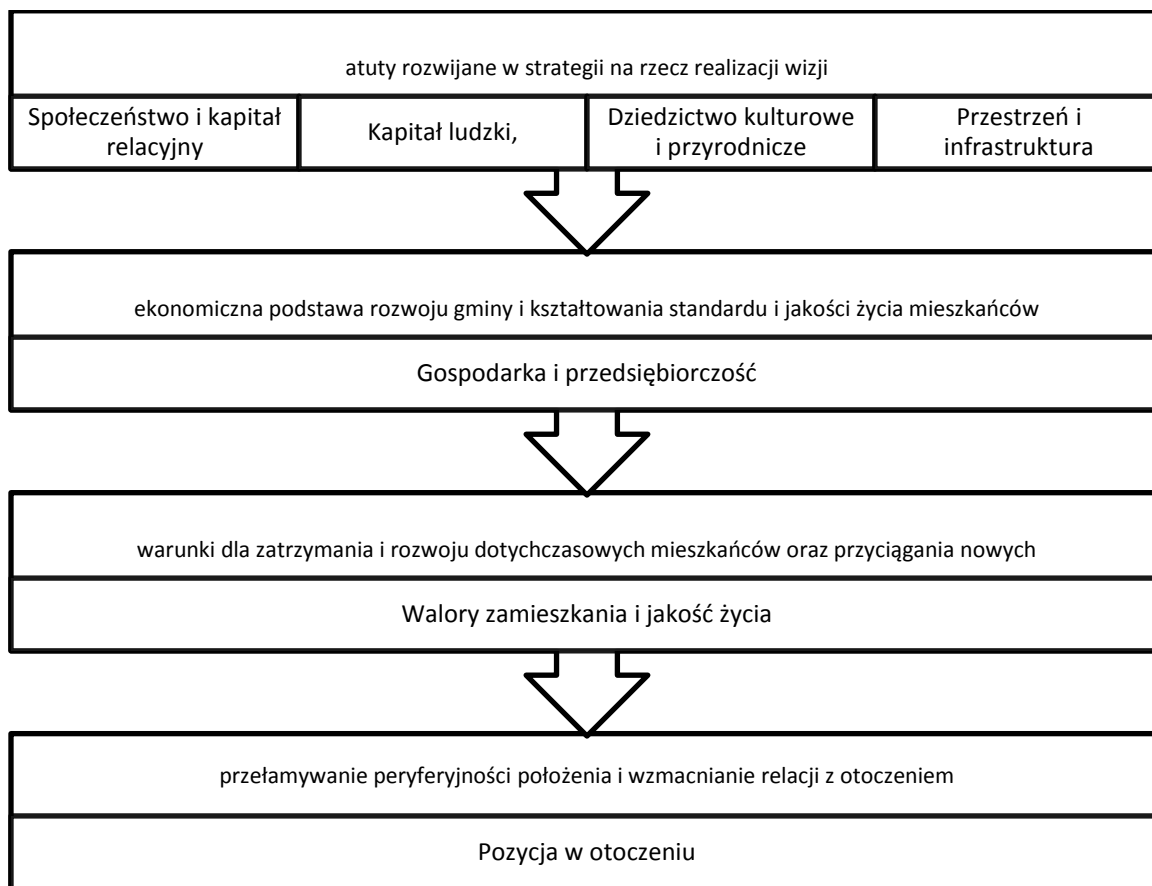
atuty rozwijane w strategii na rzecz realizacji wizji

| Społeczeństwo i kapitał relacyjny | Kapitał ludzki, | Dziedzictwo kulturowe i przyrodnicze | Przestrzeń i infrastruktura |
|---|---|---|---|

ekonomiczna podstawa rozwoju gminy i kształtowania standardu i jakości życia mieszkańców

Gospodarka i przedsiębiorczość

warunki dla zatrzymania i rozwoju dotychczasowych mieszkańców oraz przyciągania nowych

Walory zamieszkania i jakość życia

przełamywanie peryferyjności położenia i wzmacnianie relacji z otoczeniem

Pozycja w otoczeniu